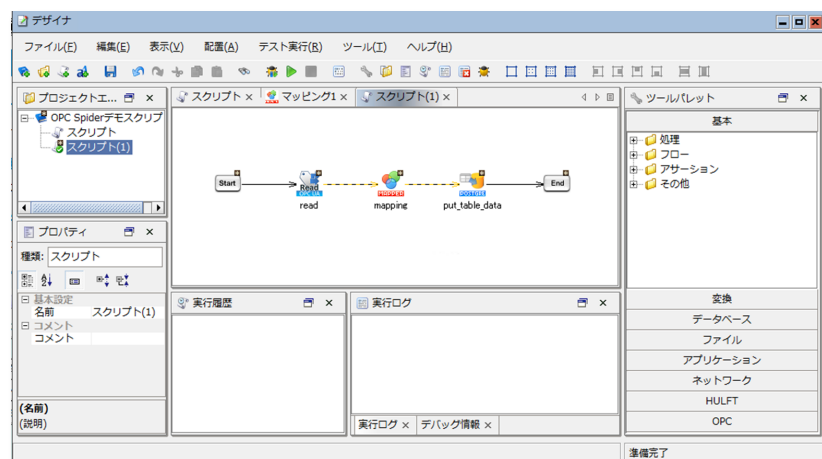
デザイナ

ファイル(F) 編集(E) 表示(V) 配置(A) テスト実行(R) ツール(T) ヘルプ(H)

プロジェクトエ... ×
OPC Spiderデモスクリプ
スクリプト
スクリプト(1)

スクリプト × マッピング1 × スクリプト(1) ×

Start
Read
OPC UA
read
MAPPER
mapping
POSTGRE
put_table_data
End

ツールパレット
基本
処理
フロー
アサーション
その他

プロパティ ×
種類: スクリプト
基本設定
名前 スクリプト(1)
コメント
コメント

(名前)
(説明)

実行履歴 ×

実行ログ ×

実行ログ × デバッグ情報 ×

変換
データベース
ファイル
アプリケーション
ネットワーク
HULFT
OPC

準備完了